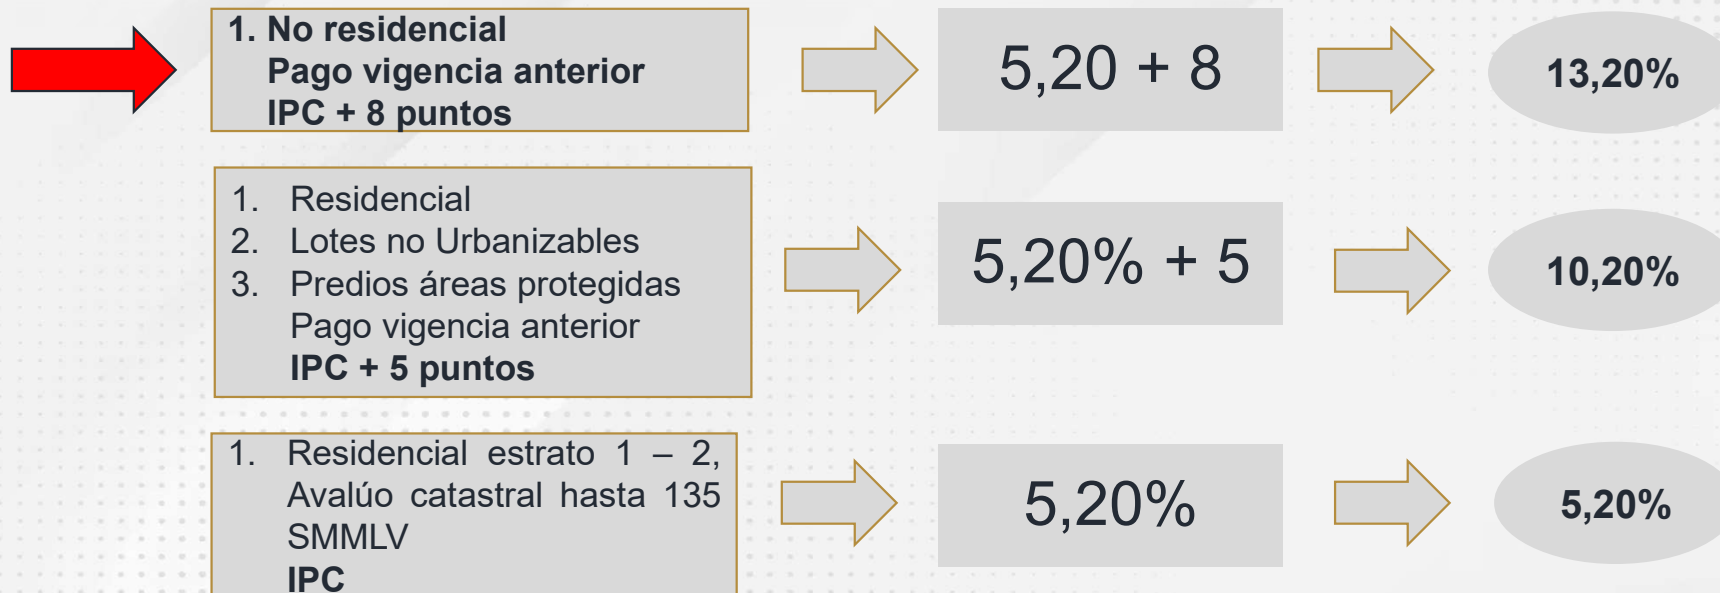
1. No residencial
Pago vigencia anterior
IPC + 8 puntos

5,20 + 8

13,20%

1. Residencial
2. Lotes no Urbanizables
3. Predios áreas protegidas
Pago vigencia anterior
IPC + 5 puntos

5,20% + 5

10,20%

1. Residencial estrato 1 – 2, Avalúo catastral hasta 135 SMMLV
IPC

5,20%

5,20%